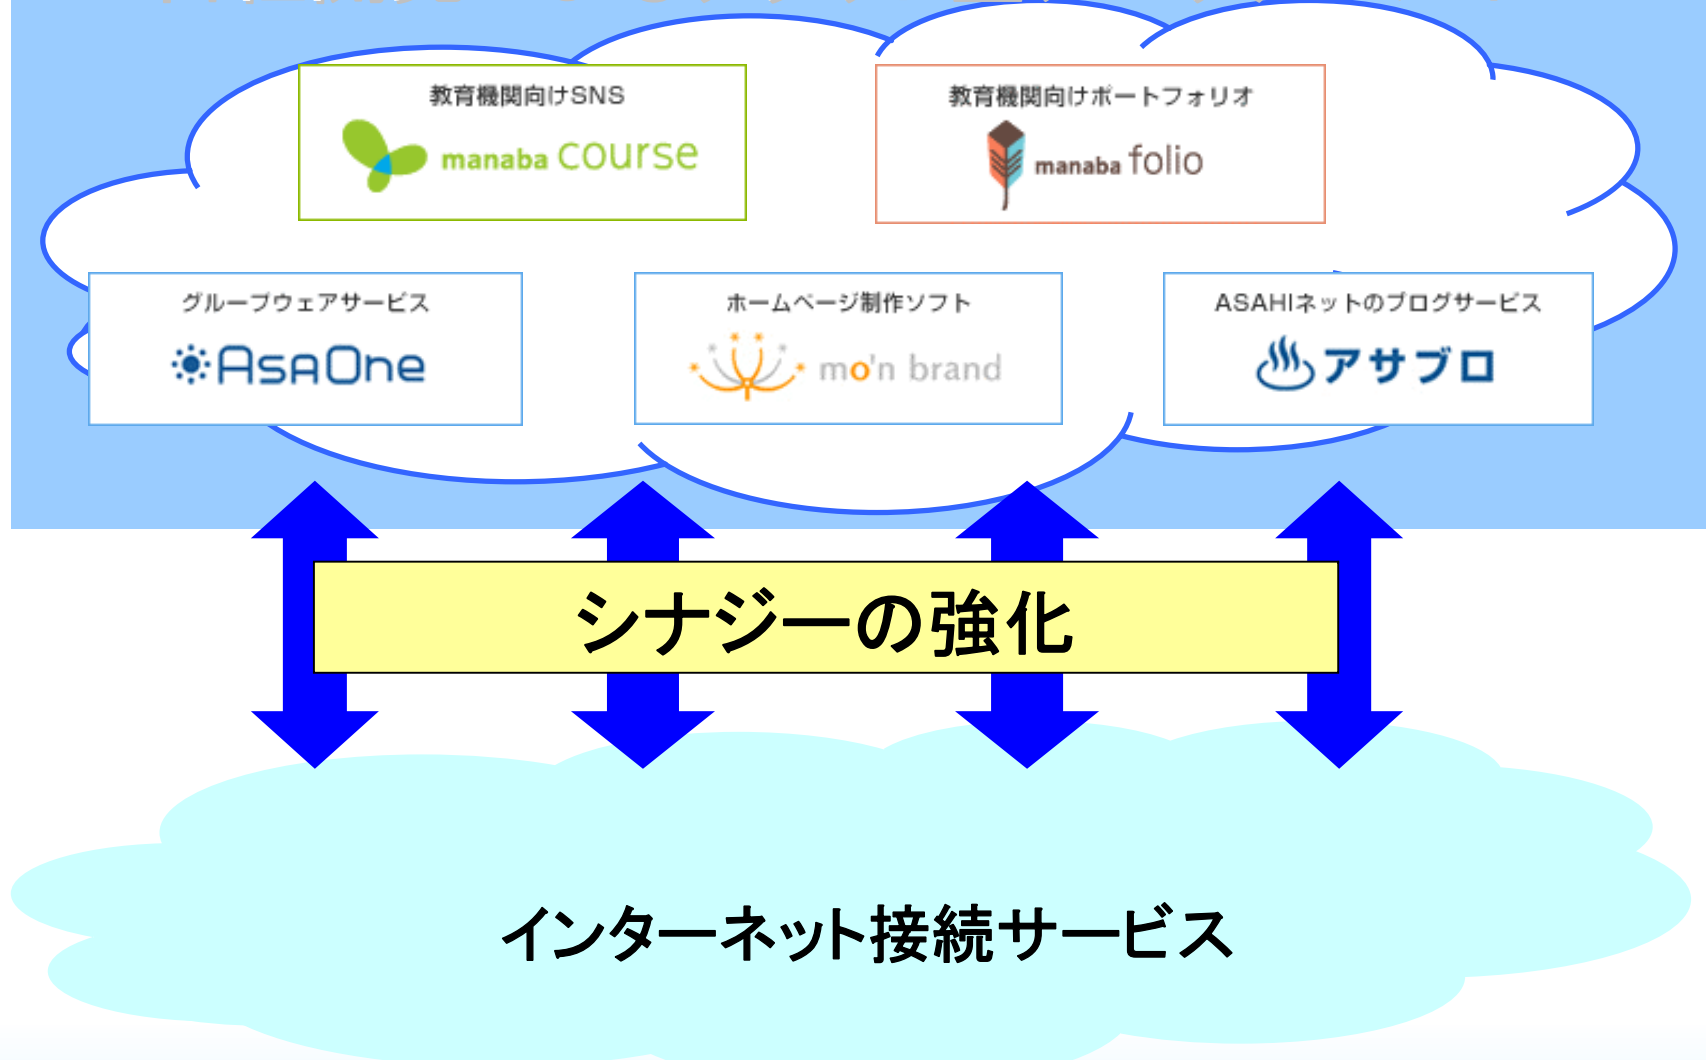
教育機関向けSNS

manaba course

教育機関向けポートフォリオ

manaba folio

グループウェアサービス

AsaOne

ホームページ制作ソフト

mo'n brand

ASAHIネットのブログサービス

アサブロ

シナジーの強化

インターネット接続サービス